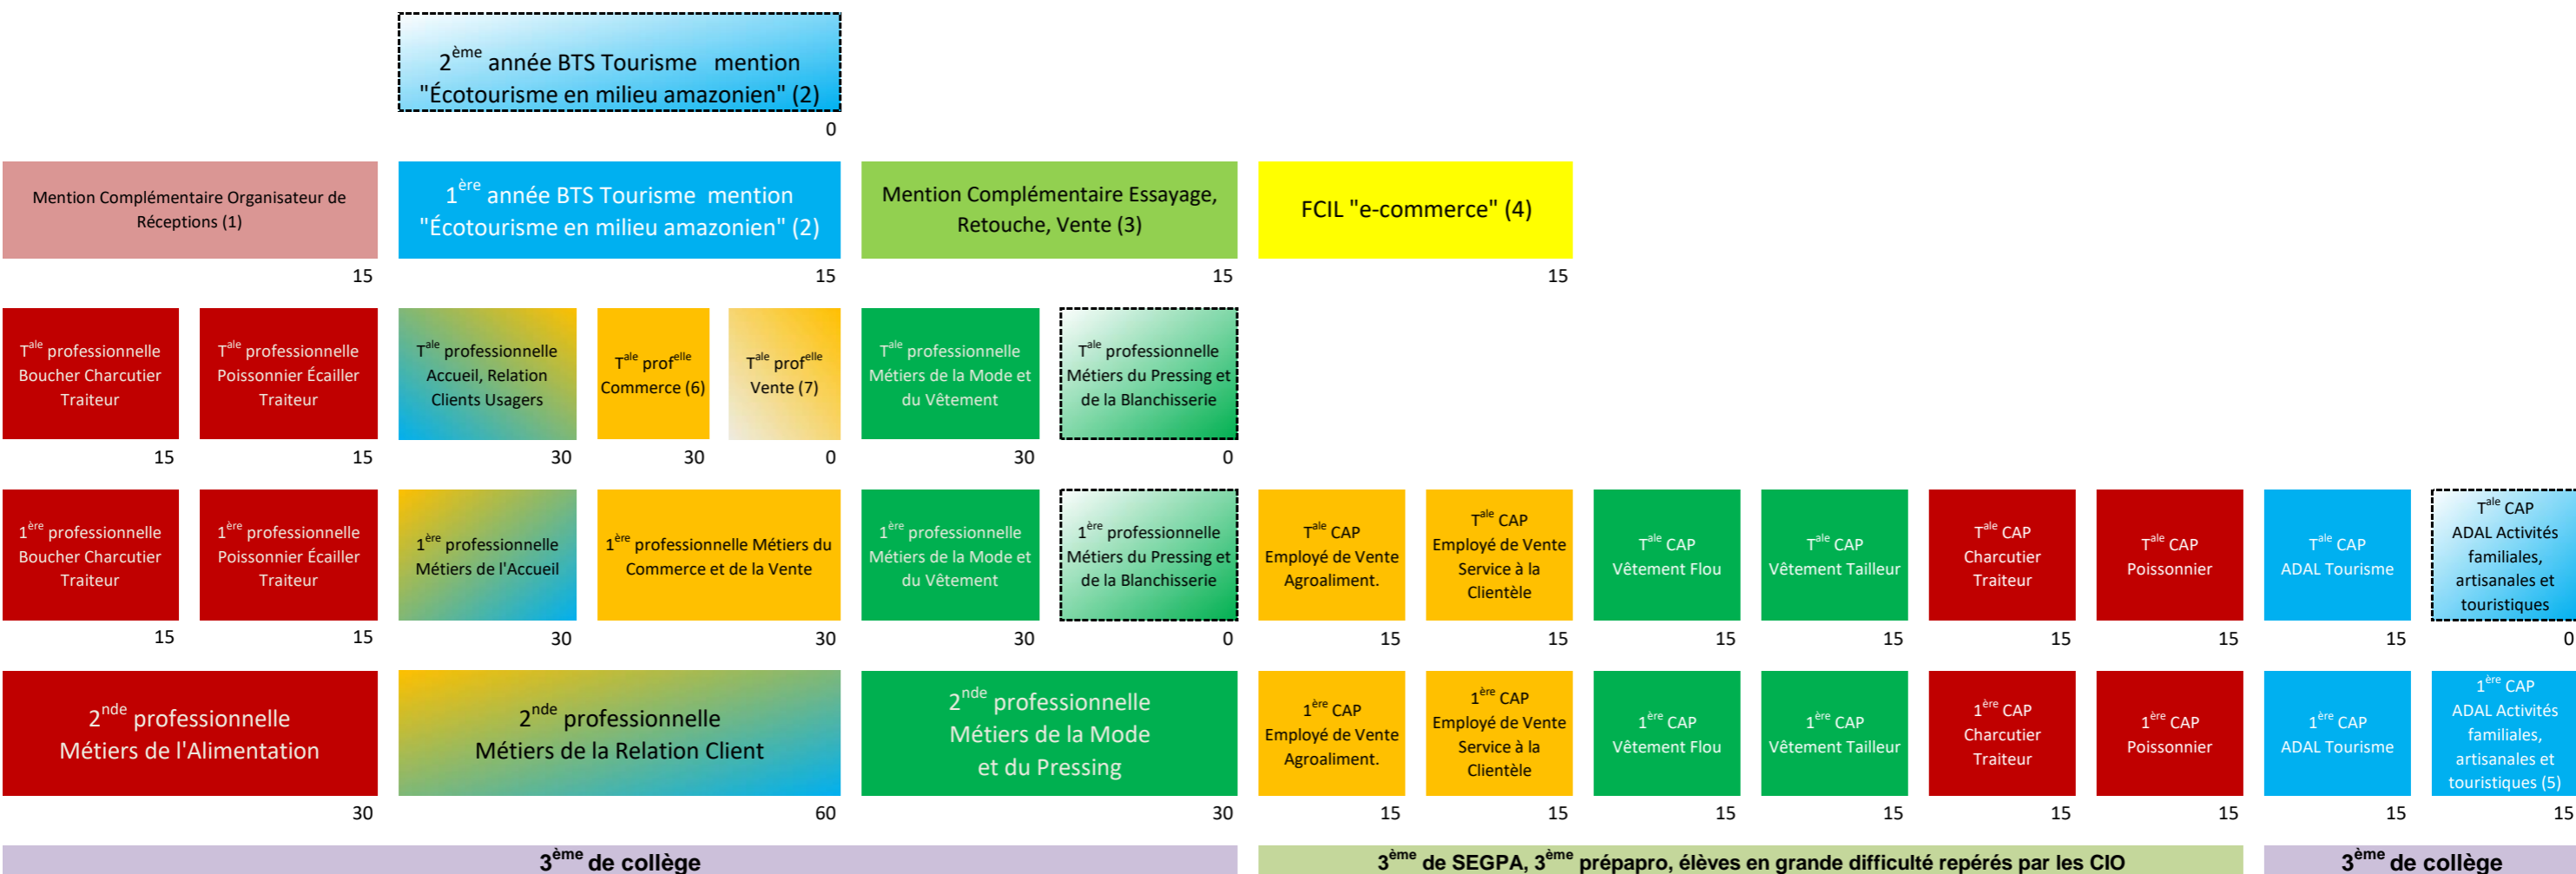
$2^{ème}$ année BTS Tourisme mention "Écotourisme en milieu amazonien" (2)
0

Mention Complémentaire Organisateur de Réceptions (1)
15

$1^{ère}$ année BTS Tourisme mention "Écotourisme en milieu amazonien" (2)
15

Mention Complémentaire Essayage, Retouche, Vente (3)
15

FCIL "e-commerce" (4)
15

$T^{ale}$ professionnelle Boucher Charcutier Traiteur
15

$T^{ale}$ professionnelle Poissonnier Écailler Traiteur
15

$T^{ale}$ professionnelle Accueil, Relation Clients Usagers
30

$T^{ale}$ $prof^{elle}$ Commerce (6)
30

$T^{ale}$ $prof^{elle}$ Vente (7)
0

$T^{ale}$ professionnelle Métiers de la Mode et du Vêtement
30

$T^{ale}$ professionnelle Métiers du Pressing et de la Blanchisserie
0

$1^{ère}$ professionnelle Boucher Charcutier Traiteur
15

$1^{ère}$ professionnelle Poissonnier Écailler Traiteur
15

$1^{ère}$ professionnelle Métiers de l'Accueil
30

$1^{ère}$ professionnelle Métiers du Commerce et de la Vente
30

$1^{ère}$ professionnelle Métiers de la Mode et du Vêtement
30

$1^{ère}$ professionnelle Métiers du Pressing et de la Blanchisserie
0

$T^{ale}$ CAP Employé de Vente Agroaliment.
15

$T^{ale}$ CAP Employé de Vente Service à la Clientèle
15

$T^{ale}$ CAP Vêtement Flou
15

$T^{ale}$ CAP Vêtement Tailleur
15

$T^{ale}$ CAP Charcutier Traiteur
15

$T^{ale}$ CAP Poissonnier
15

$T^{ale}$ CAP ADAL Tourisme
15

$T^{ale}$ CAP ADAL Activités familiales, artisanales et touristiques
0

$2^{nde}$ professionnelle Métiers de l'Alimentation
30

$2^{nde}$ professionnelle Métiers de la Relation Client
60

$2^{nde}$ professionnelle Métiers de la Mode et du Pressing
30

$1^{ère}$ CAP Employé de Vente Agroaliment.
15

$1^{ère}$ CAP Employé de Vente Service à la Clientèle
15

$1^{ère}$ CAP Vêtement Flou
15

$1^{ère}$ CAP Vêtement Tailleur
15

$1^{ère}$ CAP Charcutier Traiteur
15

$1^{ère}$ CAP Poissonnier
15

$1^{ère}$ CAP ADAL Tourisme
15

$1^{ère}$ CAP ADAL Activités familiales, artisanales et touristiques (5)
15

$3^{ème}$ de collège

$3^{ème}$ de SEGPA, $3^{ème}$ prépapro, élèves en grande difficulté repérés par les CIO

$3^{ème}$ de collège